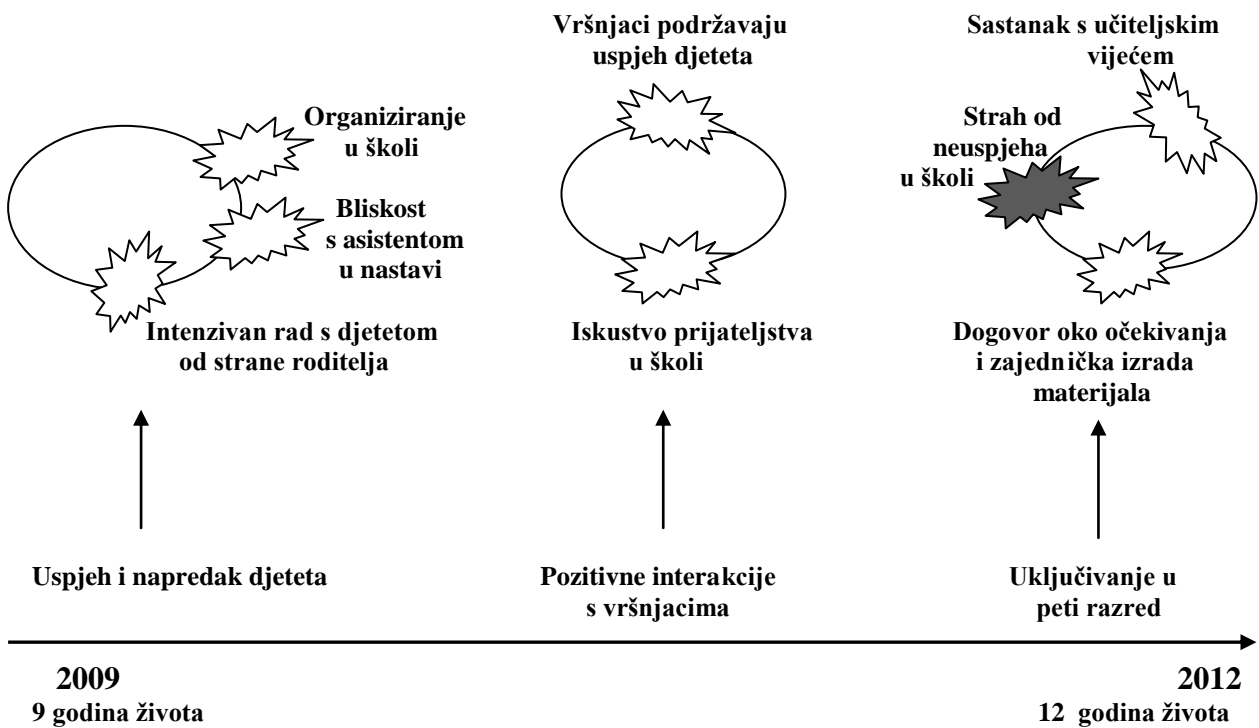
Vršnjaci podržavaju uspjeh djeteta

Sastanak s učiteljskim vijećem

Organiziranje u školi

Bliskost s asistentom u nastavi

Intenzivan rad s djetetom od strane roditelja

Iskustvo prijateljstva u školi

Strah od neuspjeha u školi

Dogovor oko očekivanja i zajednička izrada materijala

Uspjeh i napredak djeteta

Pozitivne interakcije s vršnjacima

Uključivanje u peti razred

2009
9 godina života

2012
12 godina života